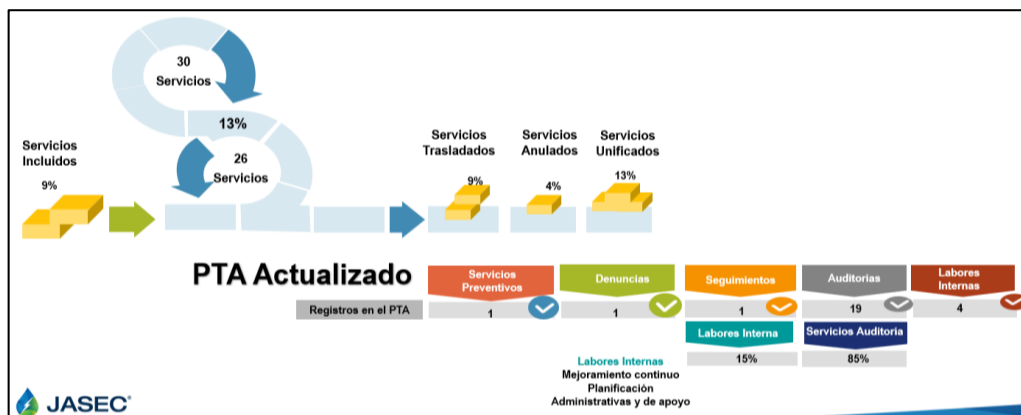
30
Servicios

13%

26
Servicios

Servicios
Incluidos

9%

Servicios
Trasladados

9%

Servicios
Anulados

4%

Servicios
Unificados

13%

PTA Actualizado

| Registros en el PTA | Servicios Preventivos | Denuncias | Seguimientos | Auditorias | Labores Internas |
|---|---|---|---|---|---|
| | 1 | 1 | 1 | 19 | 4 |

| Labores Interna | Servicios Auditoria |
|---|---|
| 15% | 85% |

Labores Internas
Mejoramiento continuo
Planificación
Administrativas y de apoyo

JASEC